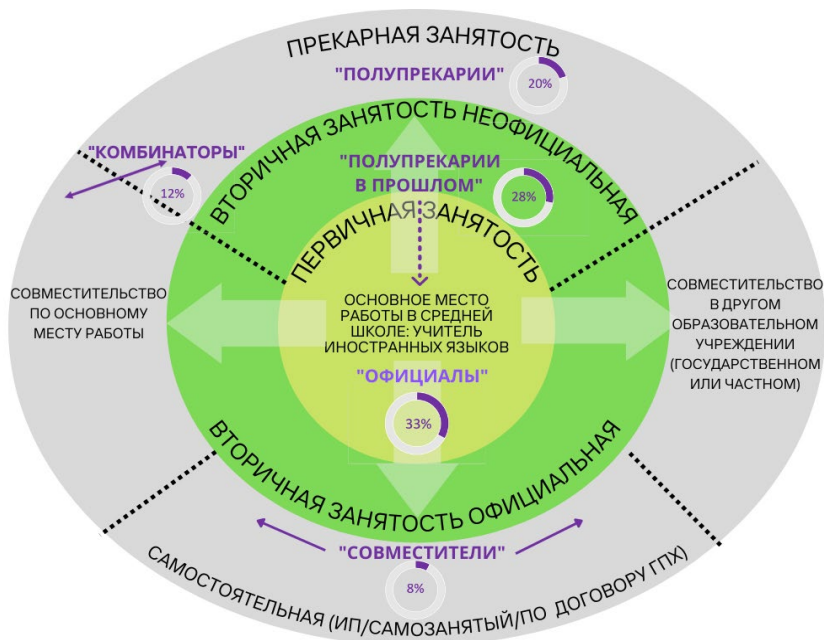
ПРЕКАРНАЯ ЗАНЯТОСТЬ

"ПОЛУПРЕКАРИИ"

20%

"КОМБИНАТОРЫ"

12%

ВТОРИЧНАЯ ЗАНЯТОСТЬ НЕОФИЦИАЛЬНАЯ

"ПОЛУПРЕКАРИИ В ПРОШЛОМ"

28%

ПЕРВИЧНАЯ ЗАНЯТОСТЬ

СОВМЕСТИТЕЛЬСТВО ПО ОСНОВНОМУ МЕСТУ РАБОТЫ

ОСНОВНОЕ МЕСТО РАБОТЫ В СРЕДНЕЙ ШКОЛЕ: УЧИТЕЛЬ ИНОСТРАННЫХ ЯЗЫКОВ

СОВМЕСТИТЕЛЬСТВО В ДРУГОМ ОБРАЗОВАТЕЛЬНОМ УЧРЕЖДЕНИИ (ГОСУДАРСТВЕННОМ ИЛИ ЧАСТНОМ)

"ОФИЦИАЛЫ"

33%

ВТОРИЧНАЯ ЗАНЯТОСТЬ ОФИЦИАЛЬНАЯ

"СОВМЕСТИТЕЛИ"

8%

САМОСТОЯТЕЛЬНАЯ (ИП/САМОЗАНЯТЫЙ/ПО ДОГОВОРУ ГПХ)